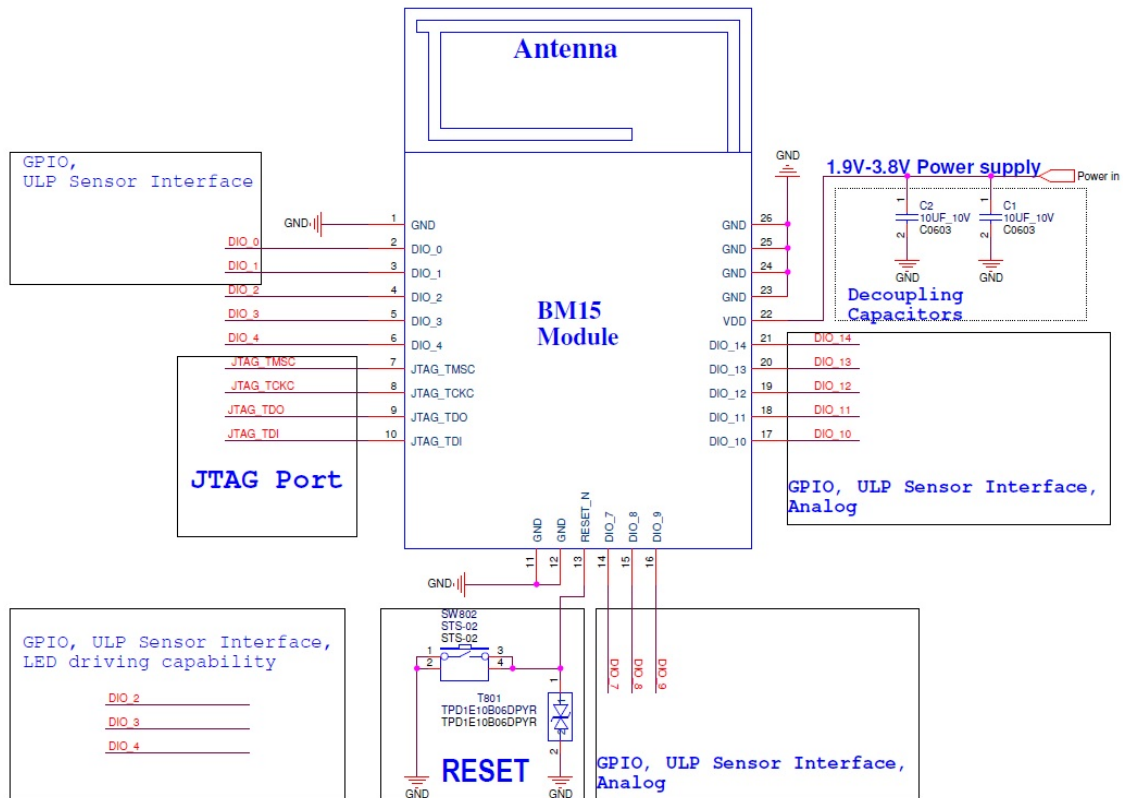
Antenna

GPIO,
ULP Sensor Interface

GND

| | | | |
|---|---|---|---|
| GND | 1 | GND | |
| DIO_0 | 2 | DIO_0 | |
| DIO_1 | 3 | DIO_1 | |
| DIO_2 | 4 | DIO_2 | |
| DIO_3 | 5 | DIO_3 | |
| DIO_4 | 6 | DIO_4 | |
| JTAG_TMSC | 7 | JTAG_TMSC | |
| JTAG_TCKC | 8 | JTAG_TCKC | |
| JTAG_TDO | 9 | JTAG_TDO | |
| JTAG_TDI | 10 | JTAG_TDI | |

JTAG Port

BM15
Module

GND

1.9V-3.8V Power supply

Power in

C2
10UF_10V
C0603

C1
10UF_10V
C0603

GND GND

Decoupling
Capacitors

| | | |
|---|---|---|
| GND | 26 | |
| GND | 25 | |
| GND | 24 | |
| GND | 23 | |
| VDD | 22 | |
| DIO_14 | 21 | DIO_14 |
| DIO_13 | 20 | DIO_13 |
| DIO_12 | 19 | DIO_12 |
| DIO_11 | 18 | DIO_11 |
| DIO_10 | 17 | DIO_10 |

GPIO, ULP Sensor Interface,
Analog

GND GND RESET_N DIO_7 DIO_8 DIO_9
11 12 13 14 15 16

GND

GPIO, ULP Sensor Interface,
LED driving capability

DIO_2
DIO_3
DIO_4

SW802
STS-02
STS-02
1 3
2 4

T801
TPD1E10B06DPYR
TPD1E10B06DPYR

RESET

GND GND

DIO_7 DIO_8 DIO_9

GPIO, ULP Sensor Interface,
Analog